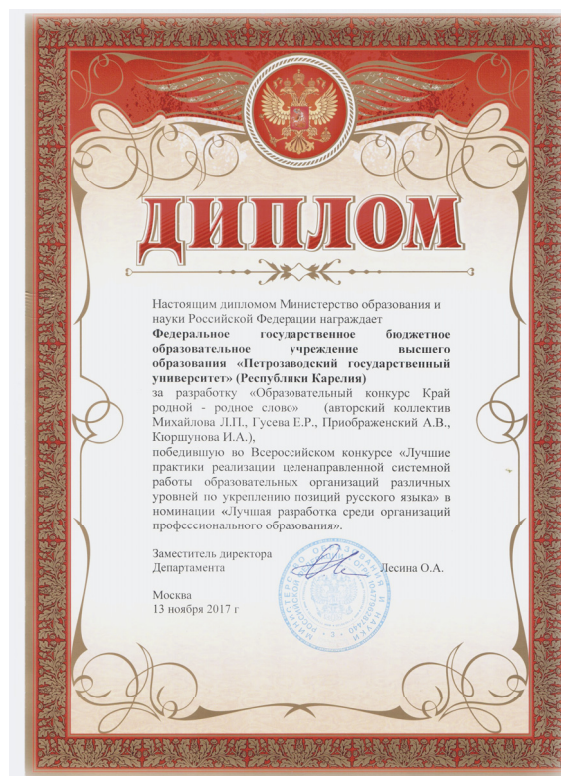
ДИПЛОМ

Настоящим дипломом Министерство образования и науки Российской Федерации награждает
Федеральное государственное бюджетное образовательное учреждение высшего образования «Петрозаводский государственный университет» (Республики Карелия)
за разработку «Образовательный конкурс Край родной - родное слово» (авторский коллектив Михайлова Л.П., Гусева Е.Р., Приображенский А.В., Кюршунова И.А.),
победившую во Всероссийском конкурсе «Лучшие практики реализации целенаправленной системной работы образовательных организаций различных уровней по укреплению позиций русского языка» в номинации «Лучшая разработка среди организаций профессионального образования».

Заместитель директора
Департамента Лесина О.А.

Москва
13 ноября 2017 г